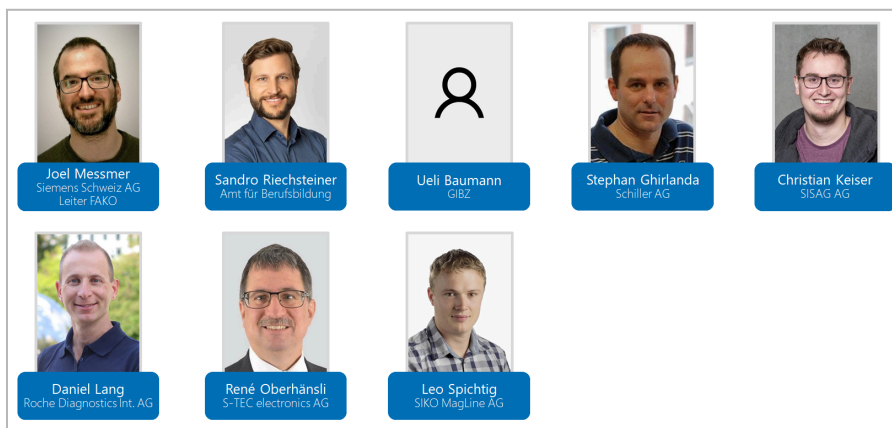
Joel Messmer
Siemens Schweiz AG
Leiter FAKO

Sandro Riechsteiner
Amt für Berufsbildung

Ueli Baumann
GIBZ

Stephan Ghirlanda
Schiller AG

Christian Keiser
SISAG AG

Daniel Lang
Roche Diagnostics Int. AG

René Oberhänsli
S-TEC electronics AG

Leo Spichtig
SIKO MagLine AG